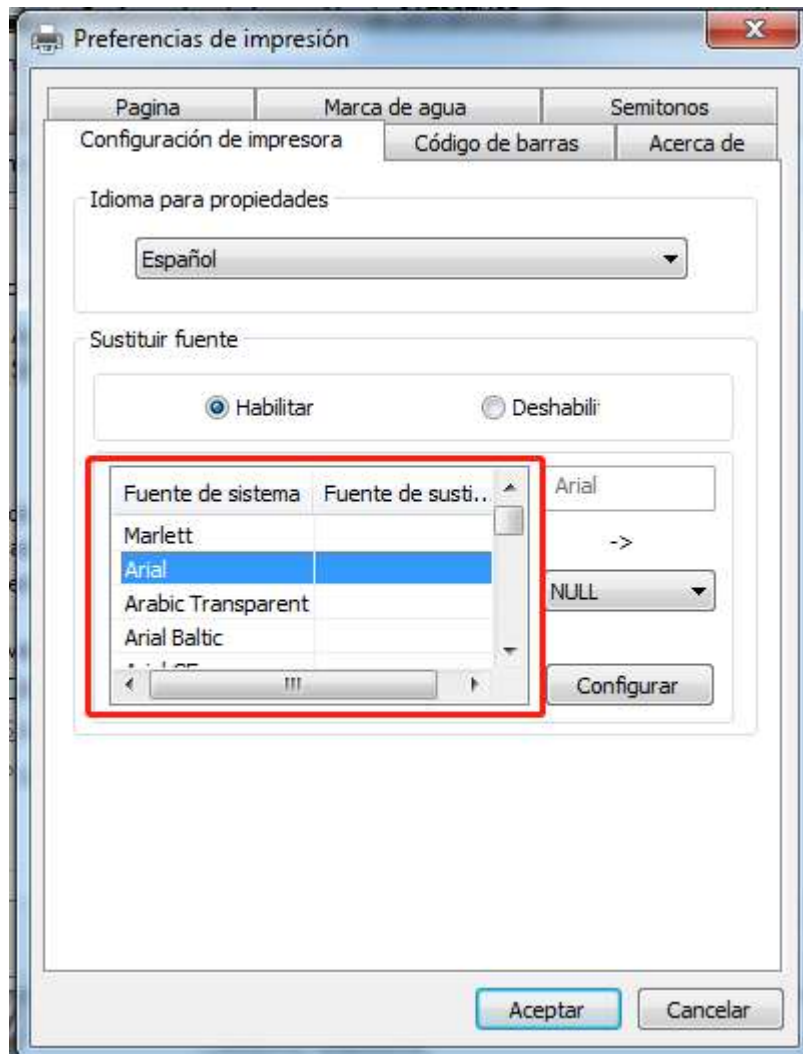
Preferencias de impresión

Pagina | Marca de agua | Semitonos
Configuración de impresora | Código de barras | Acerca de

Idioma para propiedades

Español

Sustituir fuente

Habilitar
Deshabili

| Fuente de sistema | Fuente de susti... |
|---|---|
| Marlett | |
| Arial | |
| Arabic Transparent | |
| Arial Baltic | |
| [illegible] | |

Arial

->

NULL

Configurar

Aceptar
Cancelar